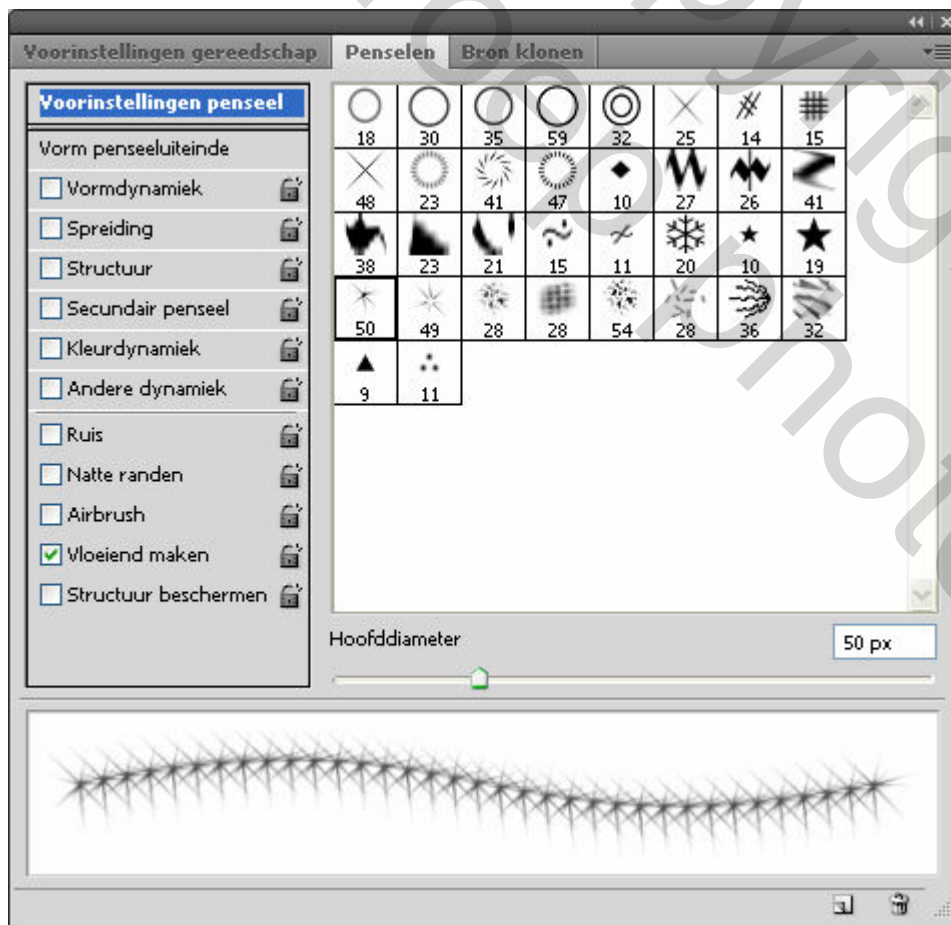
Voorinstellingen gereedschap | Penselen | Bron klonen

Voorinstellingen penseel

Vorm penseeluiteinde

Vormdynamiek

Spreiding

Structuur

Secundair penseel

Kleurdynamiek

Andere dynamiek

Ruis

Natte randen

Airbrush

Vloeiend maken

Structuur beschermen

| 18 | 30 | 35 | 59 | 32 | 25 | 14 | 15 |
|---|---|---|---|---|---|---|---|
| 48 | 23 | 41 | 47 | 10 | 27 | 26 | 41 |
| 38 | 23 | 21 | 15 | 11 | 20 | 10 | 19 |
| 50 | 49 | 28 | 28 | 54 | 28 | 36 | 32 |
| 9 | 11 | | | | | | |

Hoofddiameter

50 px